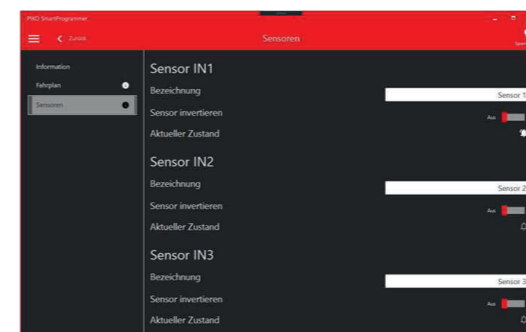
PIKO SmartProgrammer

Zurück

Sensoren

Information

Fahrplan

Sensoren

Sensor IN1

Bezeichnung

Sensor 1

Sensor invertieren

Aus

Aktueller Zustand

Sensor IN2

Bezeichnung

Sensor 2

Sensor invertieren

Aus

Aktueller Zustand

Sensor IN3

Bezeichnung

Sensor 3

Sensor invertieren

Aus

Aktueller Zustand